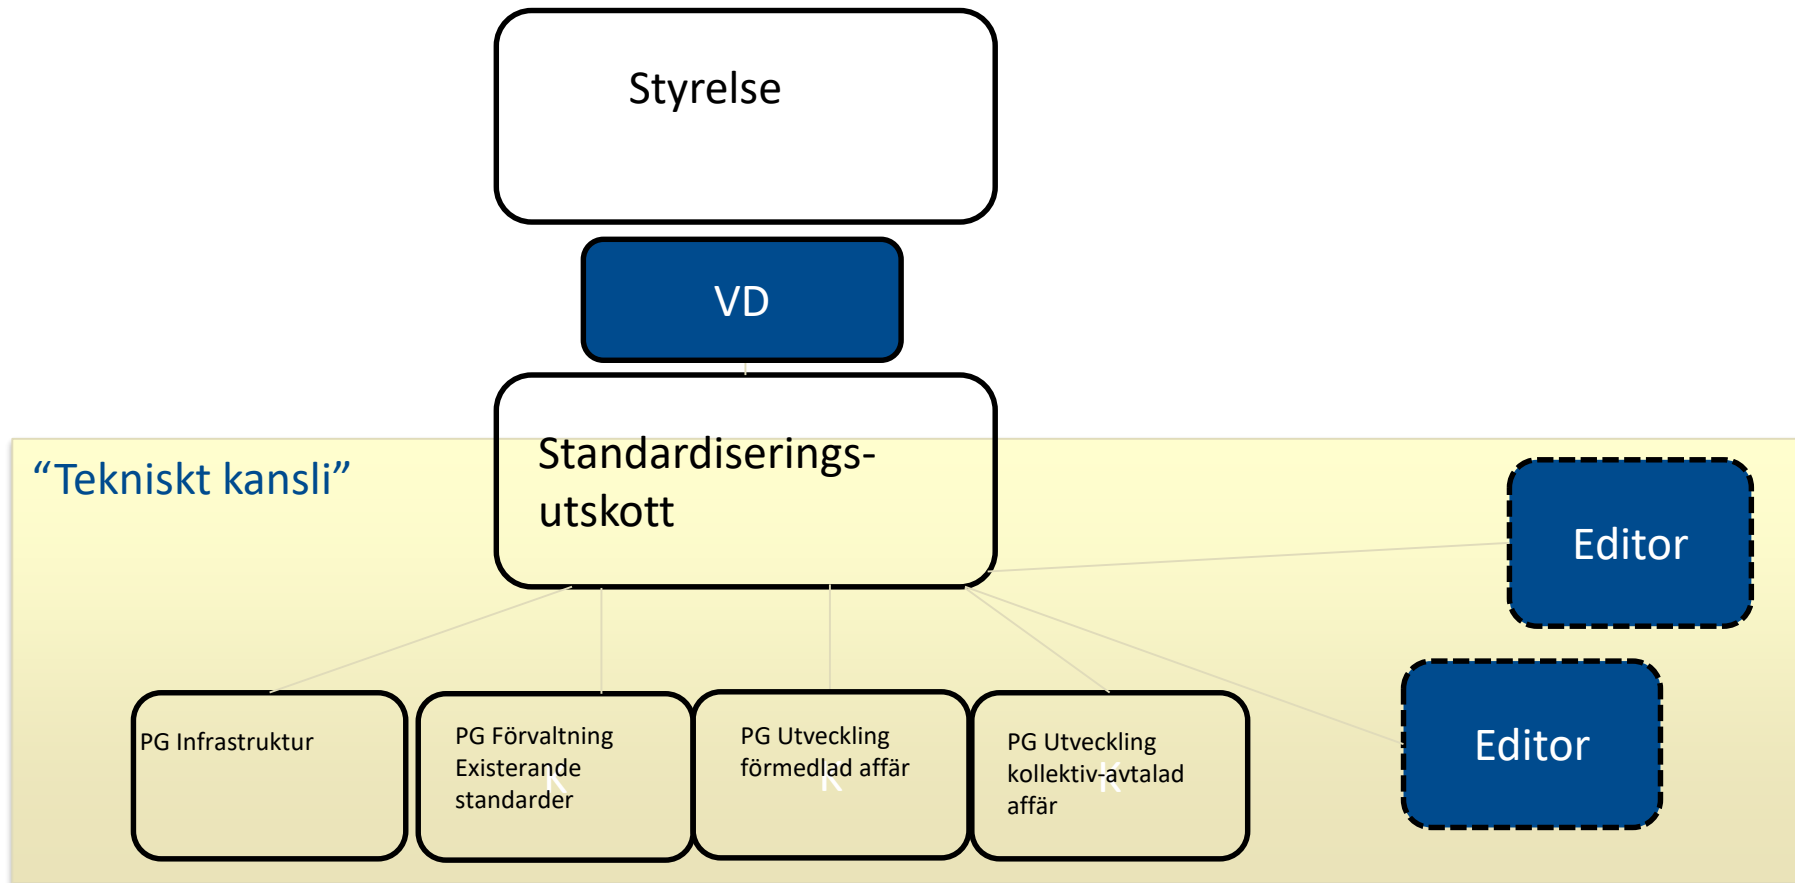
Styrelse

VD

Standardiserings-utskott

"Tekniskt kansli"

Editor

Editor

PG Infrastruktur

PG Förvaltning Existerande standarder

PG Utveckling förmedlad affär

PG Utveckling kollektiv-avtalad affär